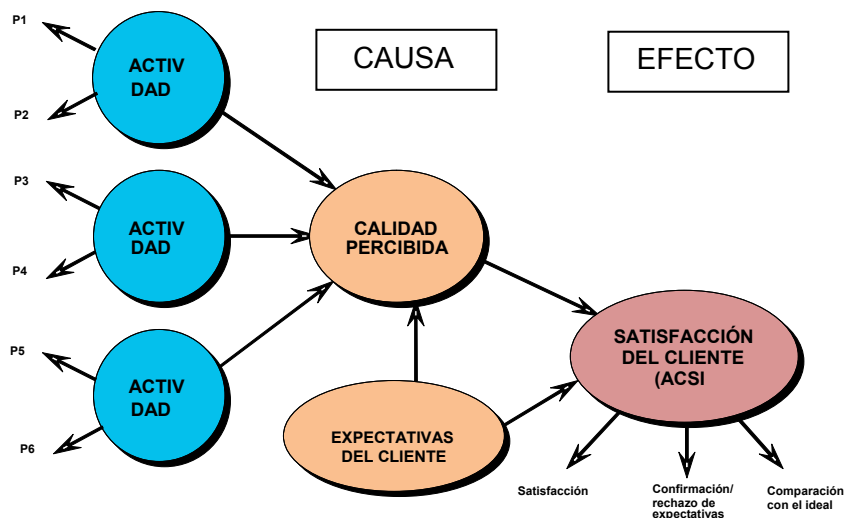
P1

ACTIV DAD

P2

CAUSA

EFECTO

P3

ACTIV DAD

P4

CALIDAD PERCIBIDA

P5

ACTIV DAD

P6

SATISFACCIÓN DEL CLIENTE (ACSI

EXPECTATIVAS DEL CLIENTE

Satisfacción

Confirmación/ rechazo de expectativas

Comparación con el ideal